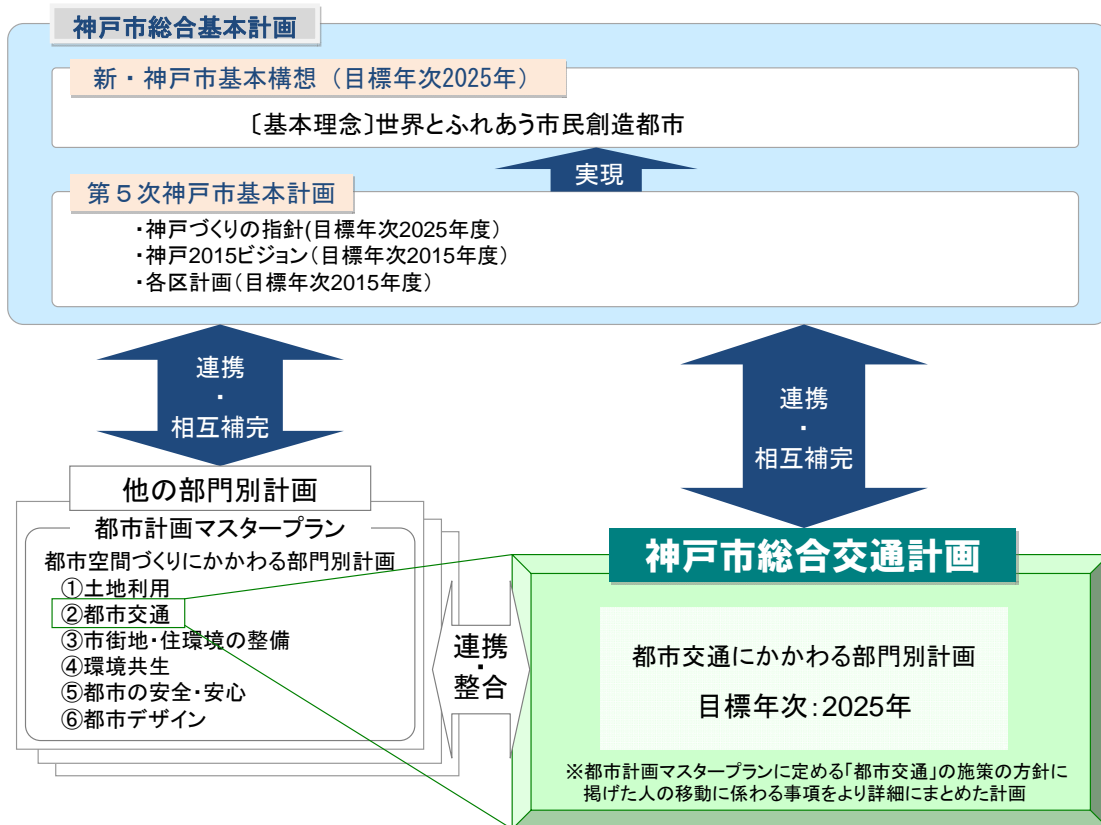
神戸市総合基本計画

新・神戸市基本構想（目標年次2025年）

〔基本理念〕世界とふれあう市民創造都市

実現

第５次神戸市基本計画

・神戸づくりの指針(目標年次2025年度）
・神戸2015ビジョン（目標年次2015年度）
・各区計画（目標年次2015年度）

連携
・
相互補完

連携
・
相互補完

他の部門別計画

都市計画マスタープラン

都市空間づくりにかかわる部門別計画
①土地利用
②都市交通
③市街地・住環境の整備
④環境共生
⑤都市の安全・安心
⑥都市デザイン

連携
・
整合

神戸市総合交通計画

都市交通にかかわる部門別計画

目標年次：2025年

※都市計画マスタープランに定める「都市交通」の施策の方針に掲げた人の移動に係わる事項をより詳細にまとめた計画